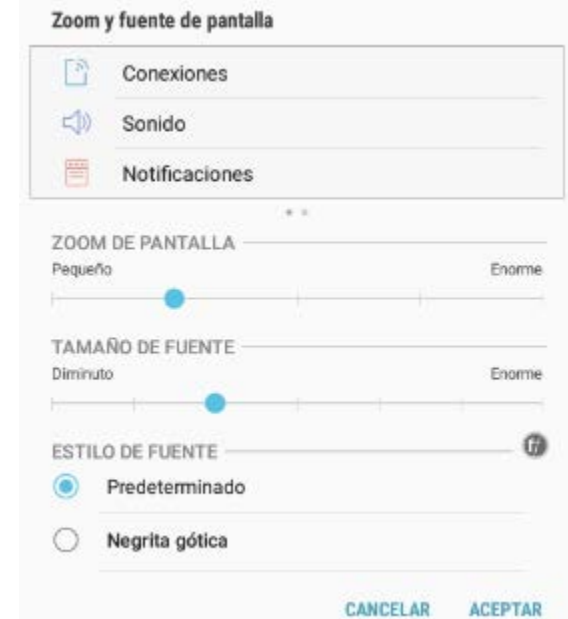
Zoom y fuente de pantalla

Conexiones

Sonido

Notificaciones

ZOOM DE PANTALLA

Pequeño

Enorme

TAMAÑO DE FUENTE

Diminuto

Enorme

ESTILO DE FUENTE

Predeterminado

Negrita gótica

CANCELAR

ACEPTAR